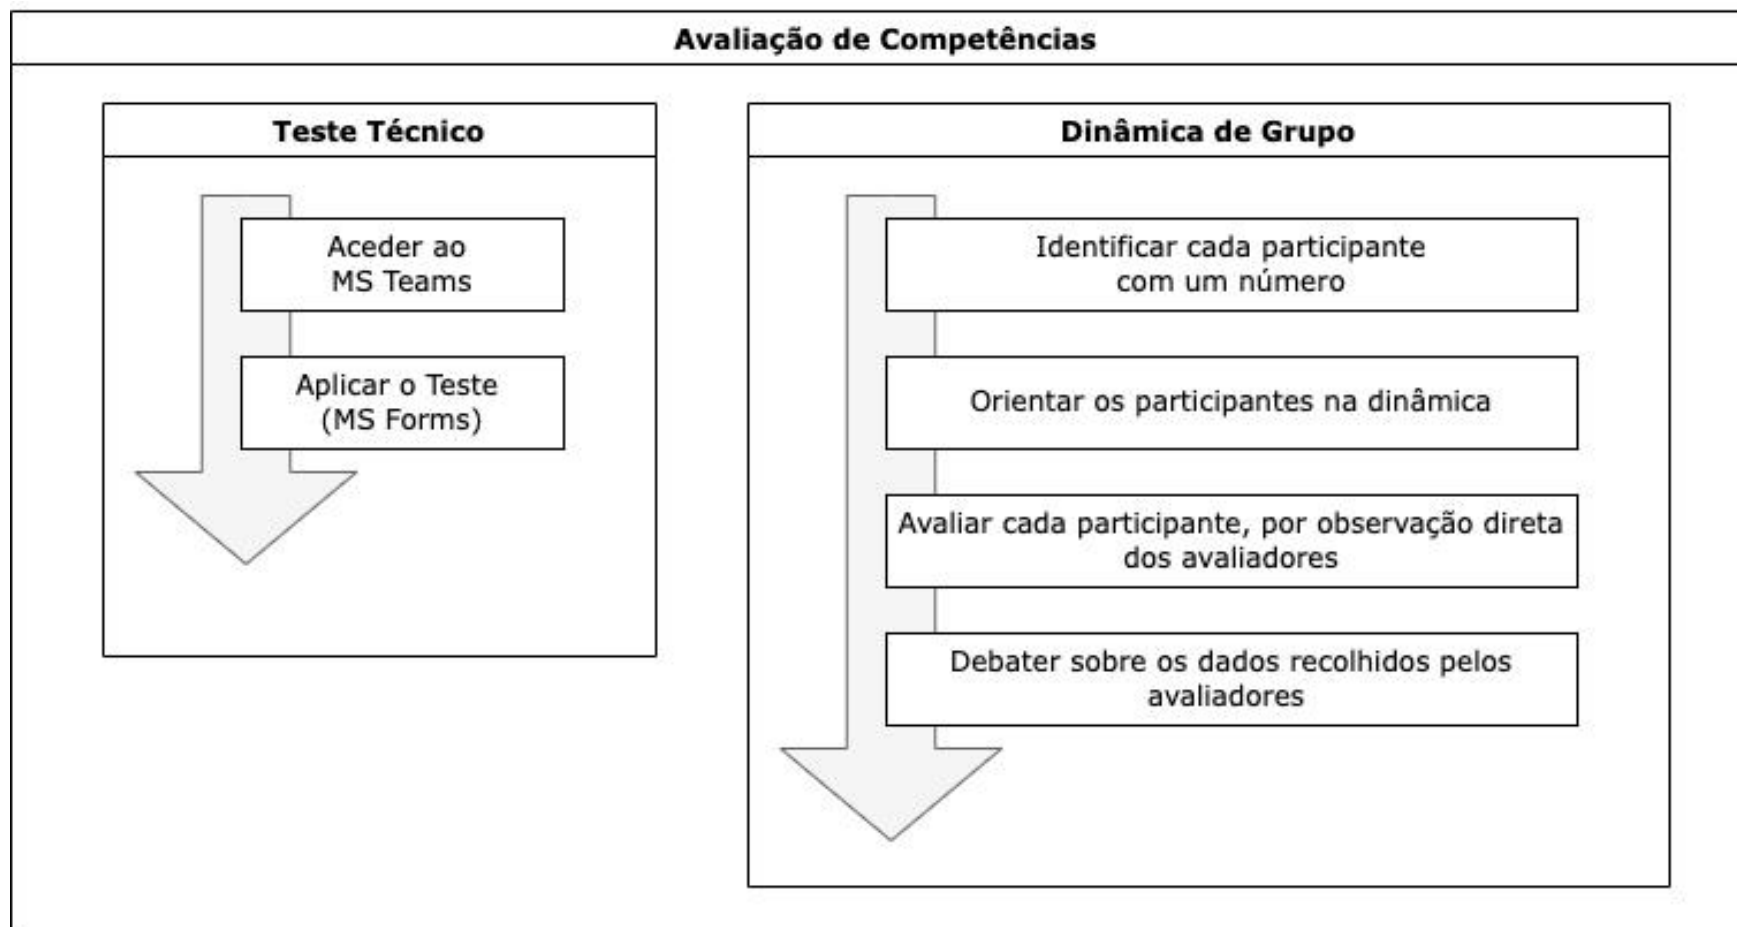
Avaliação de Competências

Teste Técnico

Aceder ao MS Teams

Aplicar o Teste (MS Forms)

Dinâmica de Grupo

Identificar cada participante com um número

Orientar os participantes na dinâmica

Avaliar cada participante, por observação direta dos avaliadores

Debater sobre os dados recolhidos pelos avaliadores